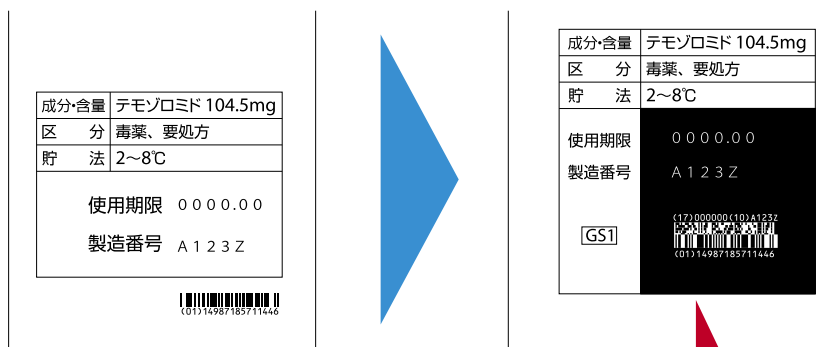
| 成分・含量 | テモゾロミド 104.5mg |
|---|---|
| 区　　分 | 毒薬、要処方 |
| 貯　　法 | 2～8℃ |

使用期限　0000.00
製造番号　A123Z

(01)14987185711446

| 成分・含量 | テモゾロミド 104.5mg |
|---|---|
| 区　　分 | 毒薬、要処方 |
| 貯　　法 | 2～8℃ |

使用期限　0000.00
製造番号　A123Z

GS1
(17)000000(10)A123Z
(01)14987185711446